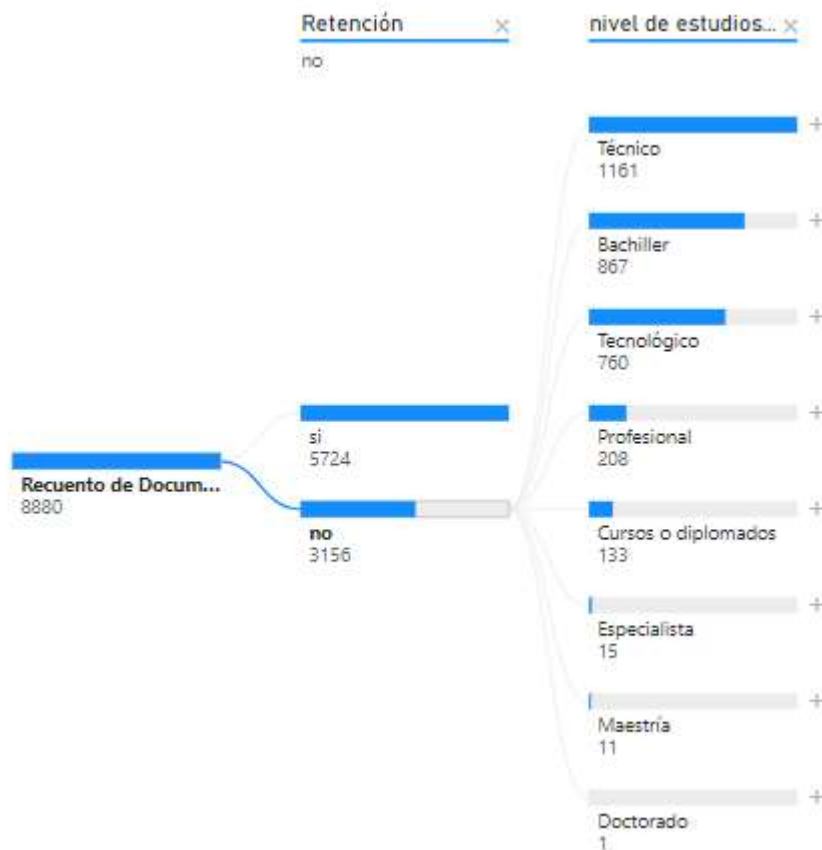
Retención ×
no

nivel de estudios... ×

Recuento de Docum...
8880

si
5724

no
3156

Técnico
1161
+

Bachiller
867
+

Tecnológico
760
+

Profesional
208
+

Cursos o diplomados
133
+

Especialista
15
+

Maestría
11
+

Doctorado
1
+